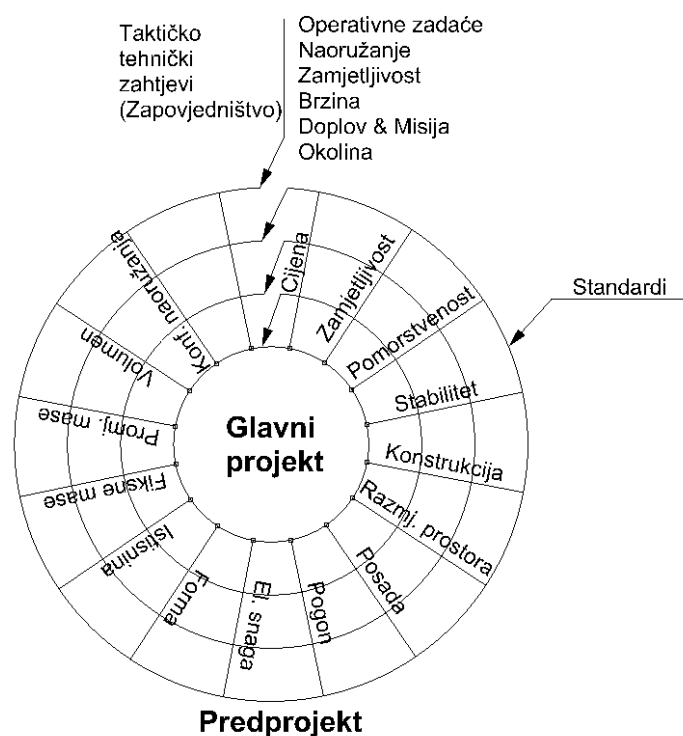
Taktičko tehnički zahtjevi (Zapovjedništvo)

Operativne zadaće
Naoružanje
Zamjetljivost
Brzina
Doplov & Misija
Okolina

Standardi

Cijena
Zamjetljivost
Pomorstvenost
Stabilitet
Konstrukcija
Razmj. prostora
Posada
Pogon
El. snaga
Forma
Istisnina
Fiksne mase
Promj. mase
Volumen
Konf. naoružanja

Glavni projekt

Predprojekt